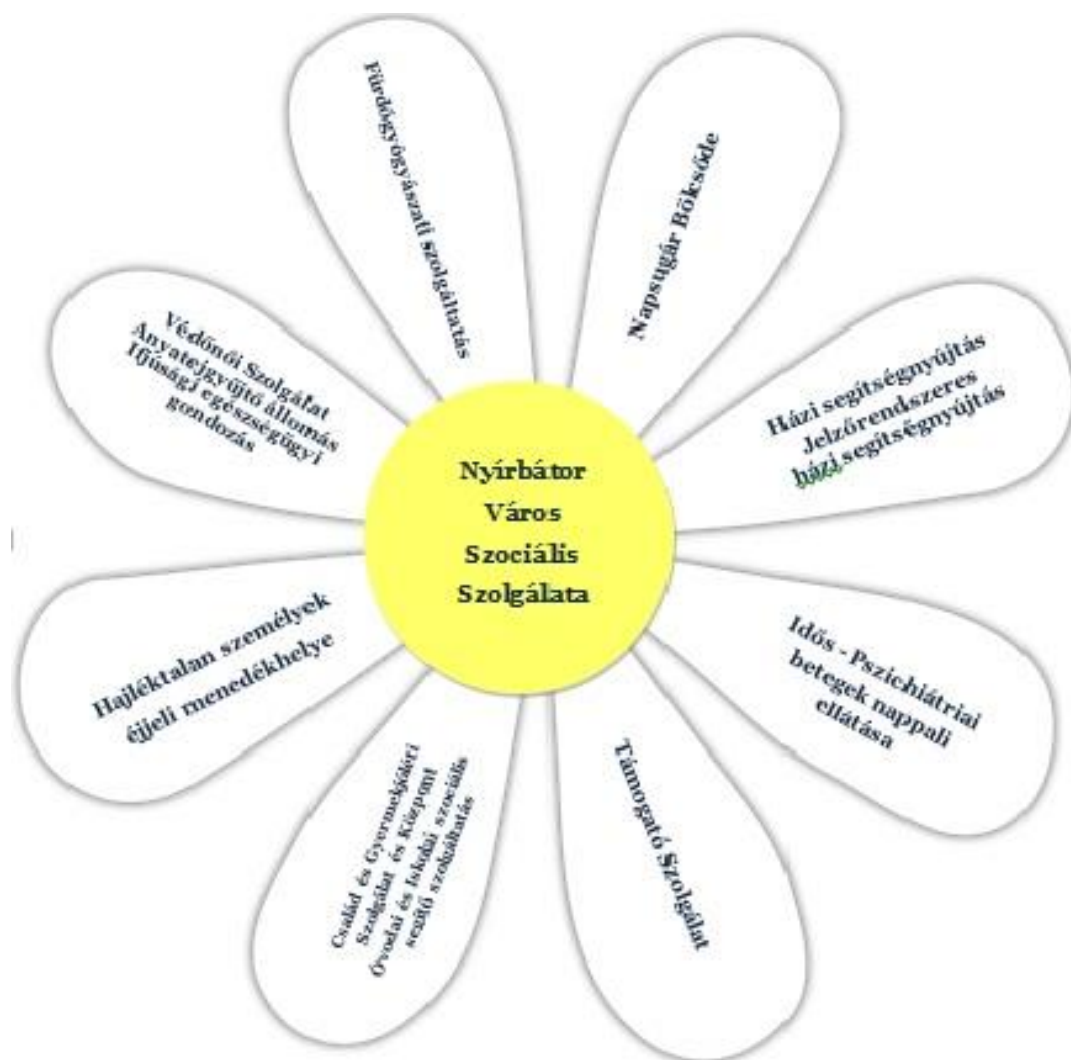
Nyírbátor Város Szociális Szolgálata

Fürdőgyógyászati szolgáltatás

Napsugár Bölcsőde

Házi segítségnyújtás
Jelzőrendszeres házi segítségnyújtás

Idős - Pszichiátriai betegek nappali ellátása

Támogató Szolgálat

Család és Gyermekjóléti Szolgálat és Központ
Óvodai és iskolai szociális segítő szolgáltatás

Hajléktalan személyek éjjeli menedékhelye

Védőnői Szolgálat
Anyatejgyűjtő állomás
Ifjúsági egészségügyi gondozás